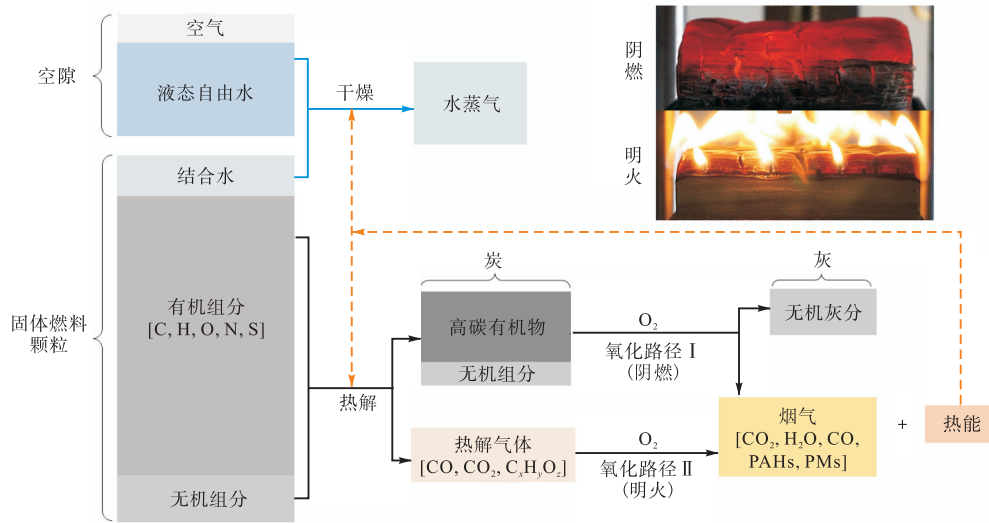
空气

空隙

液态自由水

干燥

水蒸气

阴燃

明火

结合水

固体燃料颗粒

有机组分
[C, H, O, N, S]

炭

灰

高碳有机物

$O_2$

无机灰分

氧化路径 I
(阴燃)

无机组分

热解

烟气
[$CO_2$, $H_2O$, CO, PAHs, PMs]

+

热能

热解气体
[CO, $CO_2$, $C_xH_yO_z$]

$O_2$

氧化路径 II
(明火)

无机组分